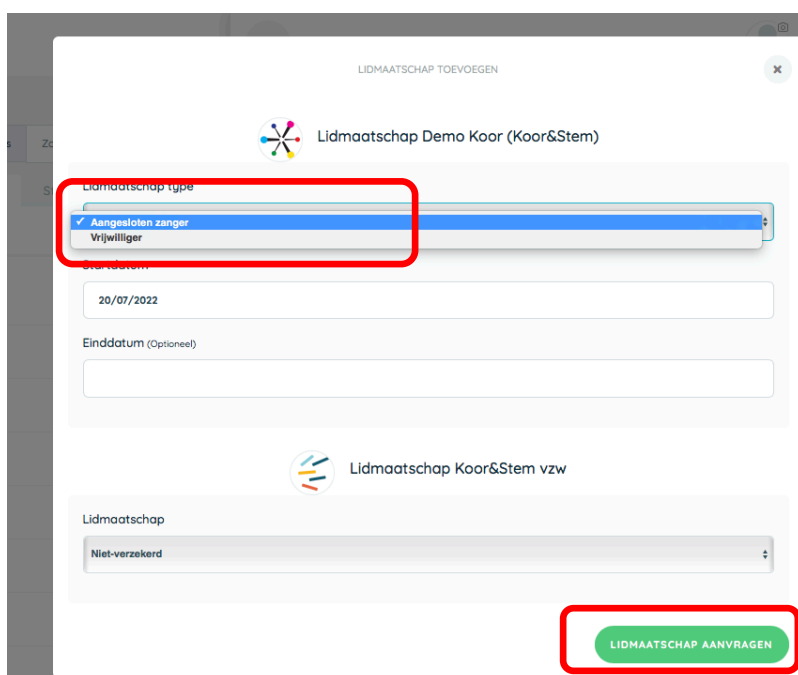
LIDMAATSCHAP TOEVOEGEN

×

Lidmaatschap Demo Koor (Koor&Stem)

Lidmaatschap type

✓ Aangesloten zanger
Vrijwilliger

Startdatum

20/07/2022

Einddatum (Optioneel)

Lidmaatschap Koor&Stem vzw

Lidmaatschap

Niet-verzekerd

LIDMAATSCHAP AANVRAGEN